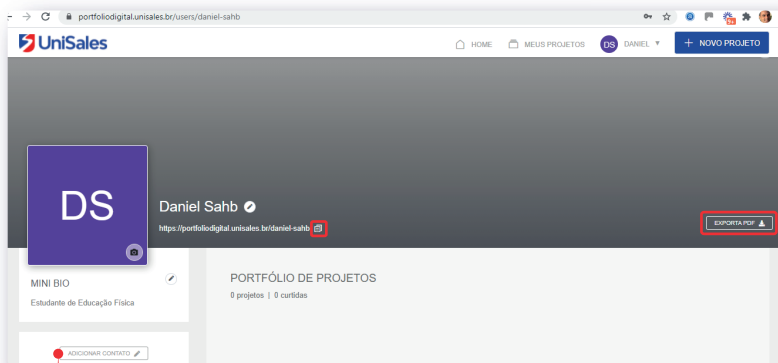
portfoliodigital.unisales.br/users/daniel-sahb

UniSales

HOME
MEUS PROJETOS
DS DANIEL
+ NOVO PROJETO

DS

Daniel Sahb

https://portfoliodigital.unisales.br/daniel-sahb

EXPORTA PDF

MINI BIO

Estudante de Educação Física

ADICIONAR CONTATO

PORTFÓLIO DE PROJETOS

0 projetos | 0 curtidas